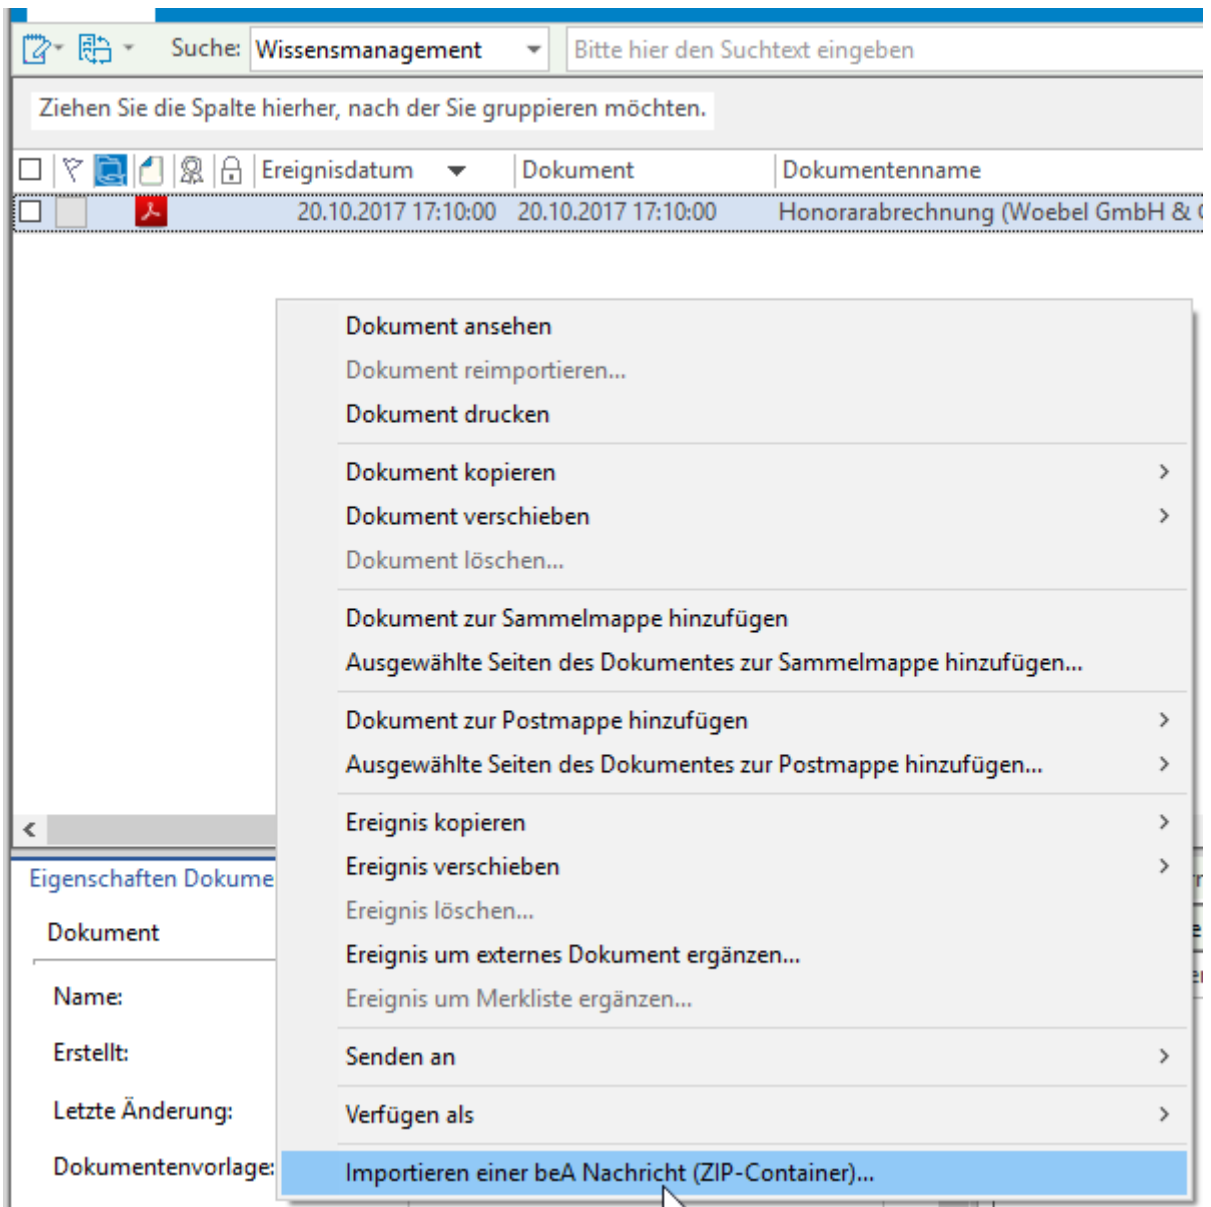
Suche: Wissensmanagement

Bitte hier den Suchtext eingeben

Ziehen Sie die Spalte hierher, nach der Sie gruppieren möchten.

| Ereignisdatum | Dokument | Dokumentenname |
|---|---|---|
| 20.10.2017 17:10:00 | 20.10.2017 17:10:00 | Honorarabrechnung (Woebel GmbH & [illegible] |

Eigenschaften Dokume

Dokument

Name:

Erstellt:

Letzte Änderung:

Dokumentenvorlage:

Dokument ansehen
Dokument reimportieren...
Dokument drucken

Dokument kopieren
Dokument verschieben
Dokument löschen...

Dokument zur Sammelmappe hinzufügen
Ausgewählte Seiten des Dokumentes zur Sammelmappe hinzufügen...

Dokument zur Postmappe hinzufügen
Ausgewählte Seiten des Dokumentes zur Postmappe hinzufügen...

Ereignis kopieren
Ereignis verschieben
Ereignis löschen...
Ereignis um externes Dokument ergänzen...
Ereignis um Merkliste ergänzen...

Senden an

Verfügen als

Importieren einer beA Nachricht (ZIP-Container)...